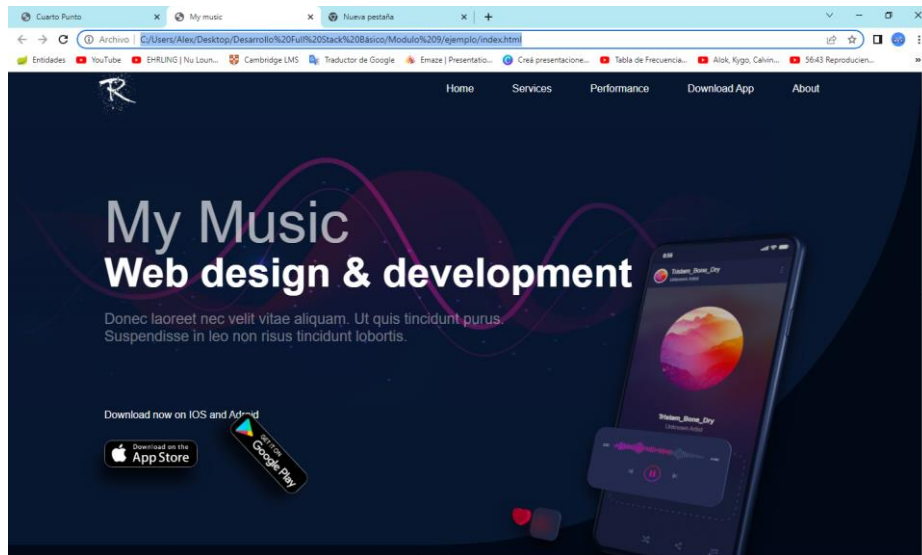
Cuarto Punto × My music × Nueva pestaña × +

Archivo | C:/Users/Alex/Desktop/Desarrollo%20Full%20Stack%20Básico/Modulo%209/ejemplo/index.html

Entidades YouTube EHRLING | Nu Loun... Cambridge LMS Traductor de Google Emaze | Presentatio... Creá presentacione... Tabla de Frecuencia... Alok, Kygo, Calvin... 56:43 Reproducien... »

R

Home Services Performance Download App About

My Music
Web design & development

Donec laoreet nec velit vitae aliquam. Ut quis tincidunt purus. Suspendisse in leo non risus tincidunt lobortis.

Download now on IOS and Adroid

Download on the App Store

GET IT ON Google Play

Tristam_Bone_Dry
Unknown Artist

Tristam_Bone_Dry
Unknown Artist